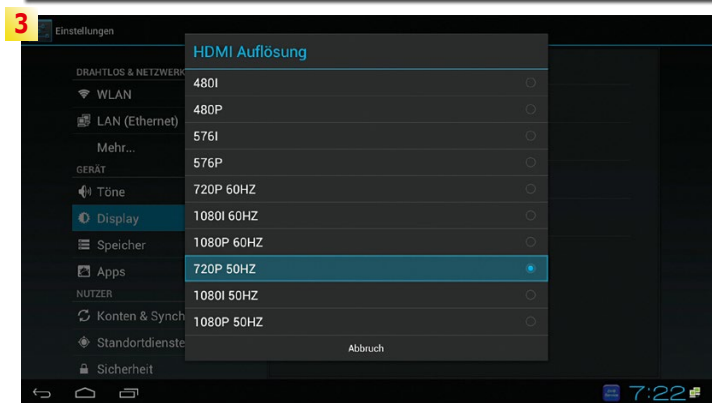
3

Einstellungen

DRAHTLOS & NETZWERK

WLAN

LAN (Ethernet)

Mehr...

GERÄT

Töne

Display

Speicher

Apps

NUTZER

Konten & Synch

Standortdienste

Sicherheit

HDMI Auflösung

480I

480P

576I

576P

720P 60HZ

1080I 60HZ

1080P 60HZ

720P 50HZ

1080I 50HZ

1080P 50HZ

Abbruch

7:22